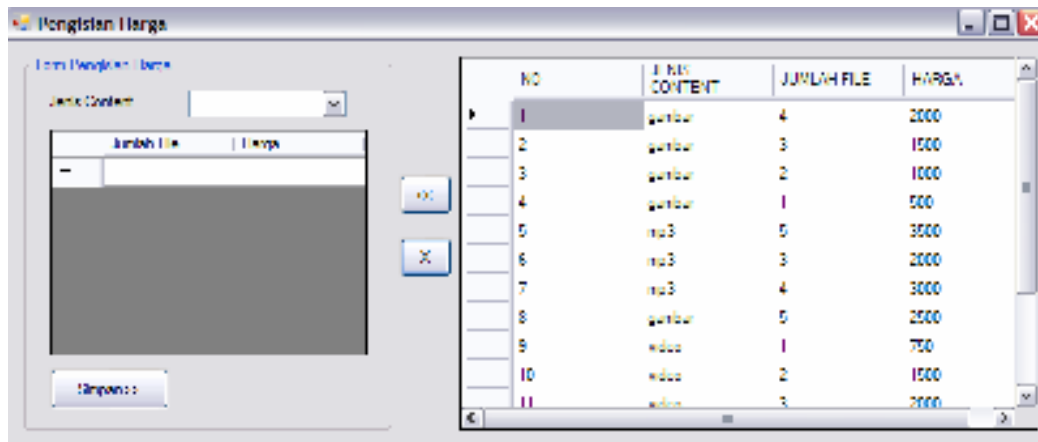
Pengisian Harga

Form Pengisian Harga

Jenis Content

| Jumlah File | Harga |
|---|---|
| | |

Simpan

<<

X

| NO | JENIS CONTENT | JUMLAH FILE | HARGA |
|---|---|---|---|
| 1 | gambar | 4 | 2000 |
| 2 | gambar | 3 | 1500 |
| 3 | gambar | 2 | 1000 |
| 4 | gambar | 1 | 500 |
| 5 | mp3 | 5 | 3500 |
| 6 | mp3 | 3 | 2000 |
| 7 | mp3 | 4 | 3000 |
| 8 | gambar | 5 | 2500 |
| 9 | video | 1 | 750 |
| 10 | video | 2 | 1500 |
| 11 | video | 3 | 2000 |